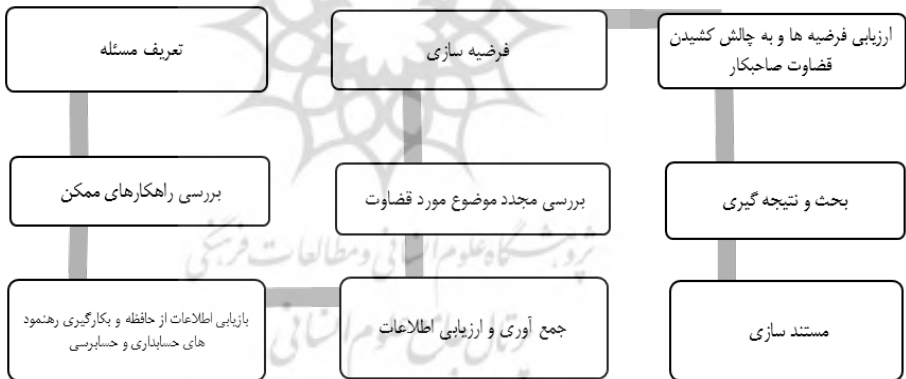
ارزیابی فرضیه ها و به چالش کشیدن قضاوت صاحبکار

فرضیه سازی

تعریف مسئله

بحث و نتیجه گیری

بررسی مجدد موضوع مورد قضاوت

بررسی راهکارهای ممکن

مستند سازی

جمع آوری و ارزیابی اطلاعات

بازیابی اطلاعات از حافظه و بکارگیری رهنمود های حسابداری و حسابرسی

پژوهشگاه علوم انسانی و مطالعات فرهنگی

پرتال جامع علوم انسانی